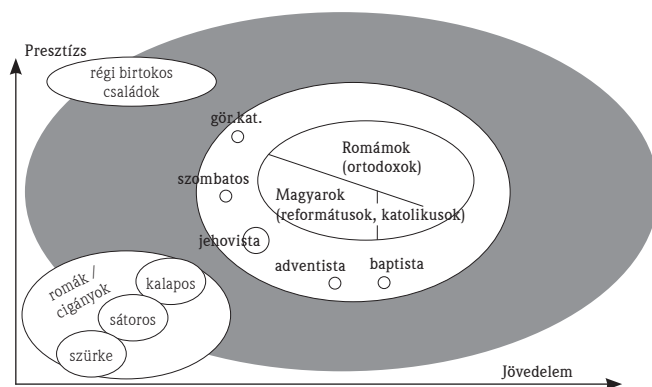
Presztízs

régi birtokos családok

gör.kat.

szombatos

Romámok (ortodoxok)

Magyarok (reformátusok, katolikusok)

jehovista

adventista

baptista

romák / cigányok

kalapos

sátoros

szürke

Jövedelem